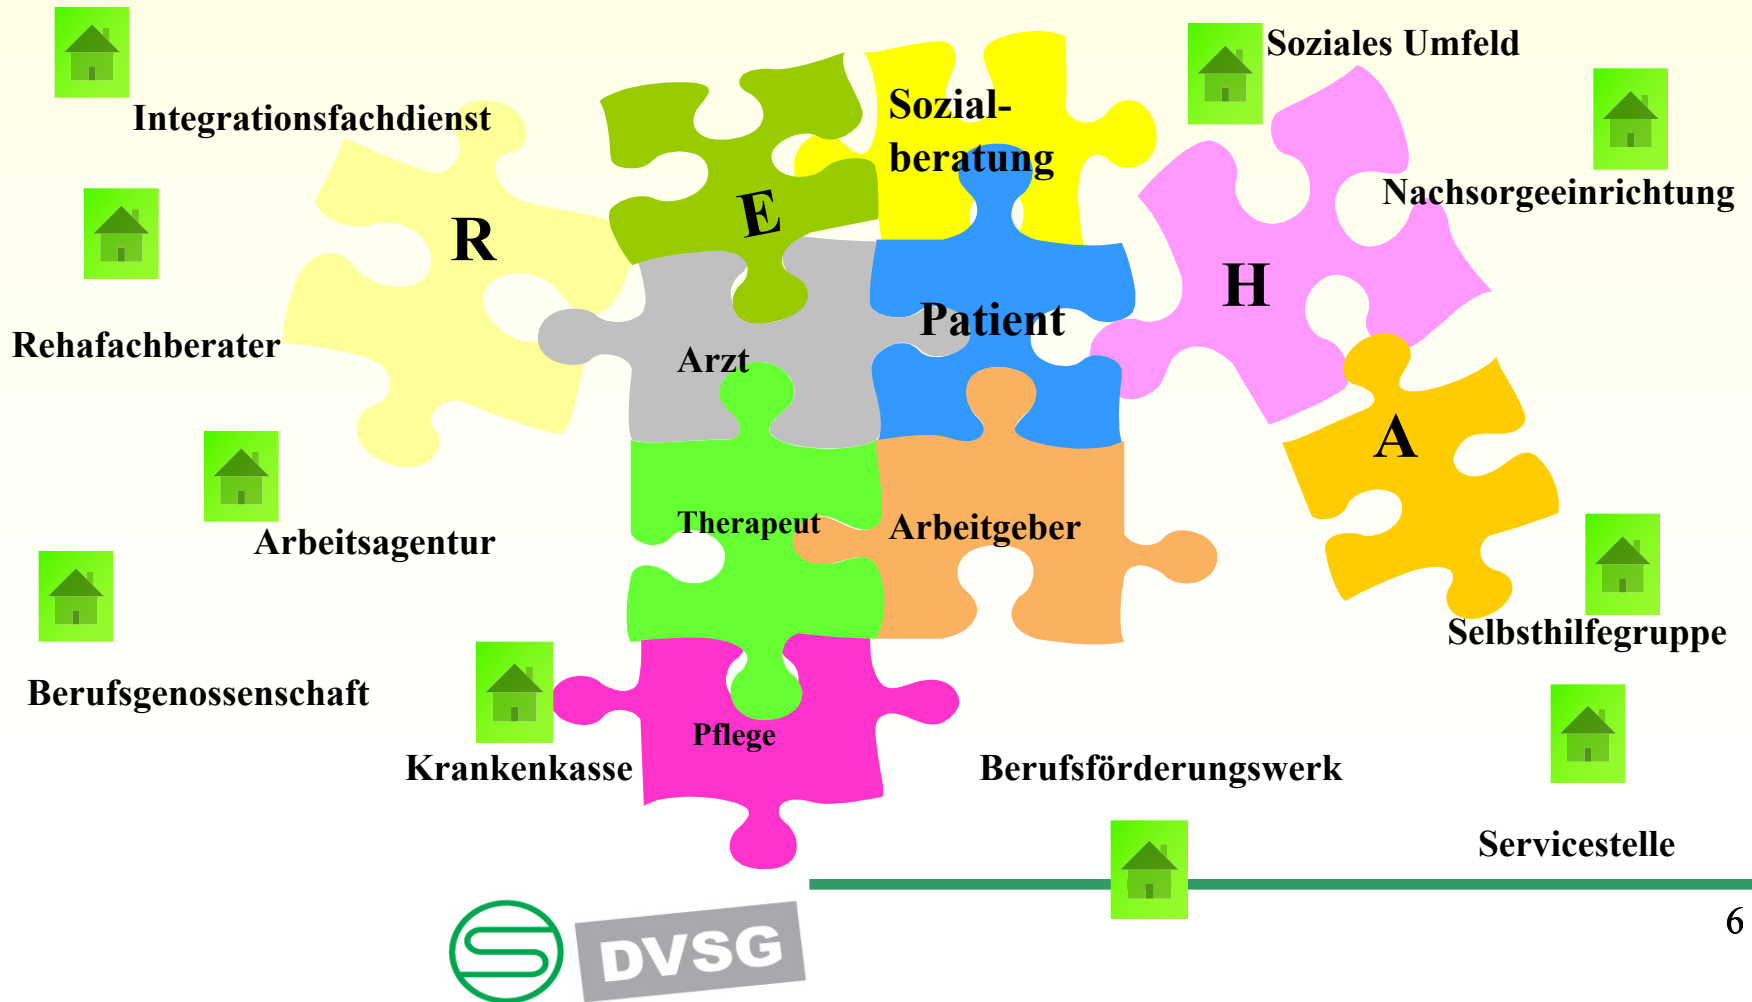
Integrationsfachdienst

Soziales Umfeld

Sozial-
beratung

Nachsorgeeinrichtung

R

E

H

Rehafachberater

Arzt

Patient

A

Therapeut

Arbeitgeber

Arbeitsagentur

Selbsthilfegruppe

Berufsgenossenschaft

Pflege

Krankenkasse

Berufsförderungswerk

Servicestelle

DVSG

6